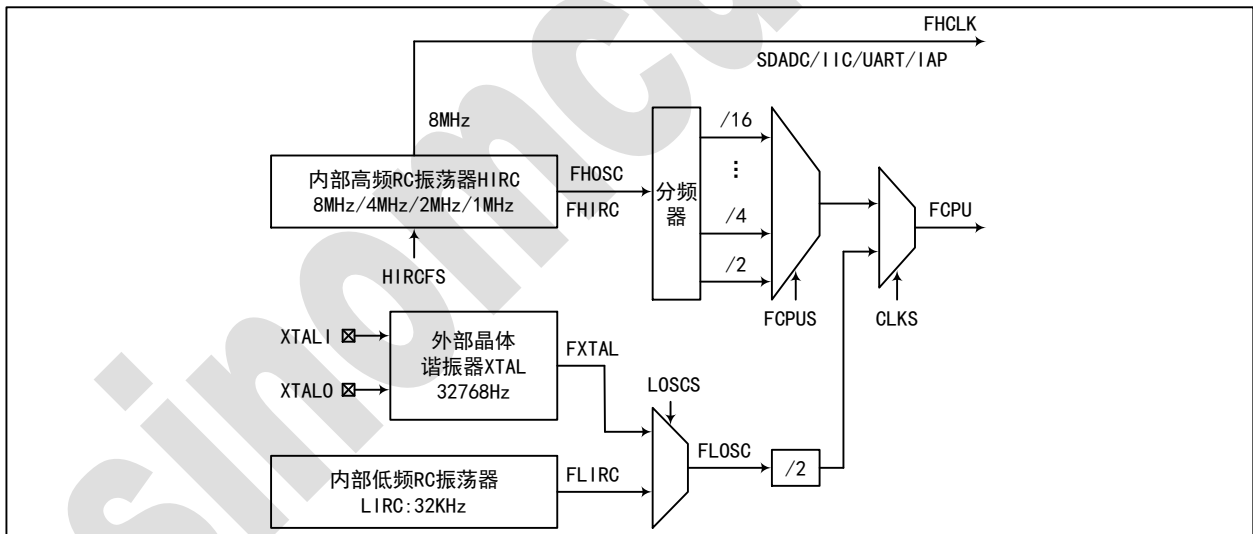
FHCLK
SDADC/IIC/UART/IAP
8MHz
内部高频RC振荡器HIRC
8MHz/4MHz/2MHz/1MHz
HIRCFS
FHOSC
FHIRC
分频器
/16
⋮
/4
/2
FCPUS
CLKS
FCPU
XTALI
XTALO
外部晶体谐振器XTAL
32768Hz
FXTAL
LOSCS
FLOSC
/2
内部低频RC振荡器
LIRC:32KHz
FLIRC